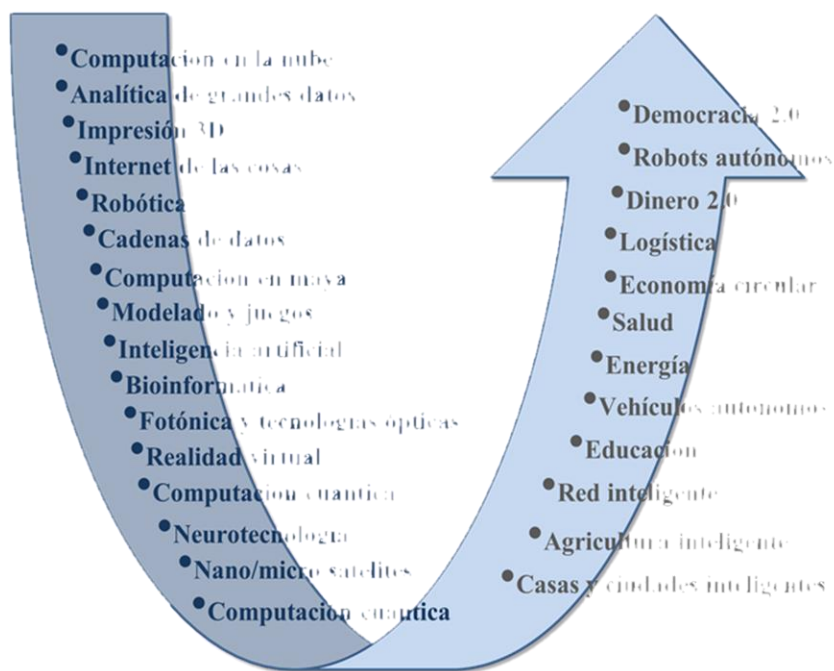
Computacion en la nube
Analítica de grandes datos
Impresión 3D
Internet de las cosas
Robótica
Cadenas de datos
Computacion en maya
Modelado y juegos
Inteligencia artificial
Bioinformatica
Fotónica y tecnologias ópticas
Realidad virtual
Computacion cuantica
Neurotecnologia
Nano/micro satelites
Computacion cuantica

Democracia 2.0
Robots autónomos
Dinero 2.0
Logística
Economía circular
Salud
Energía
Vehículos autonomos
Educacion
Red inteligente
Agricultura inteligente
Casas y ciudades inteligentes